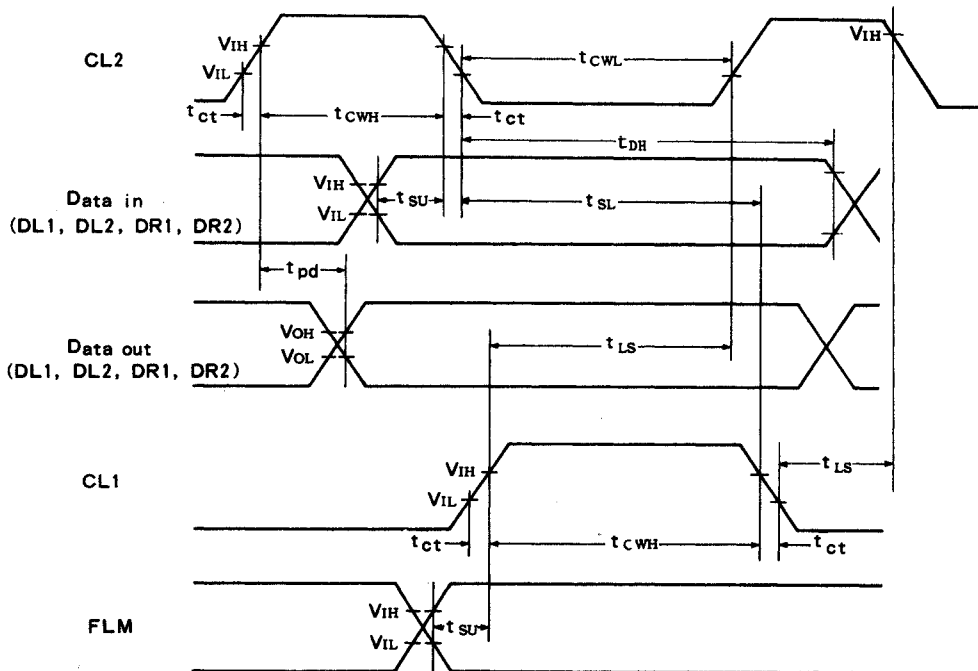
CL2

$V_{IH}$

$V_{IL}$

$t_{ct}$

$t_{CWH}$

$t_{CWL}$

$t_{ct}$

$V_{IH}$

$t_{DH}$

Data in
(DL1, DL2, DR1, DR2)

$V_{IH}$

$V_{IL}$

$t_{SU}$

$t_{SL}$

$t_{pd}$

Data out
(DL1, DL2, DR1, DR2)

$V_{OH}$

$V_{OL}$

$t_{LS}$

CL1

$V_{IH}$

$V_{IL}$

$t_{LS}$

$t_{ct}$

$t_{CWH}$

$t_{ct}$

FLM

$V_{IH}$

$V_{IL}$

$t_{SU}$